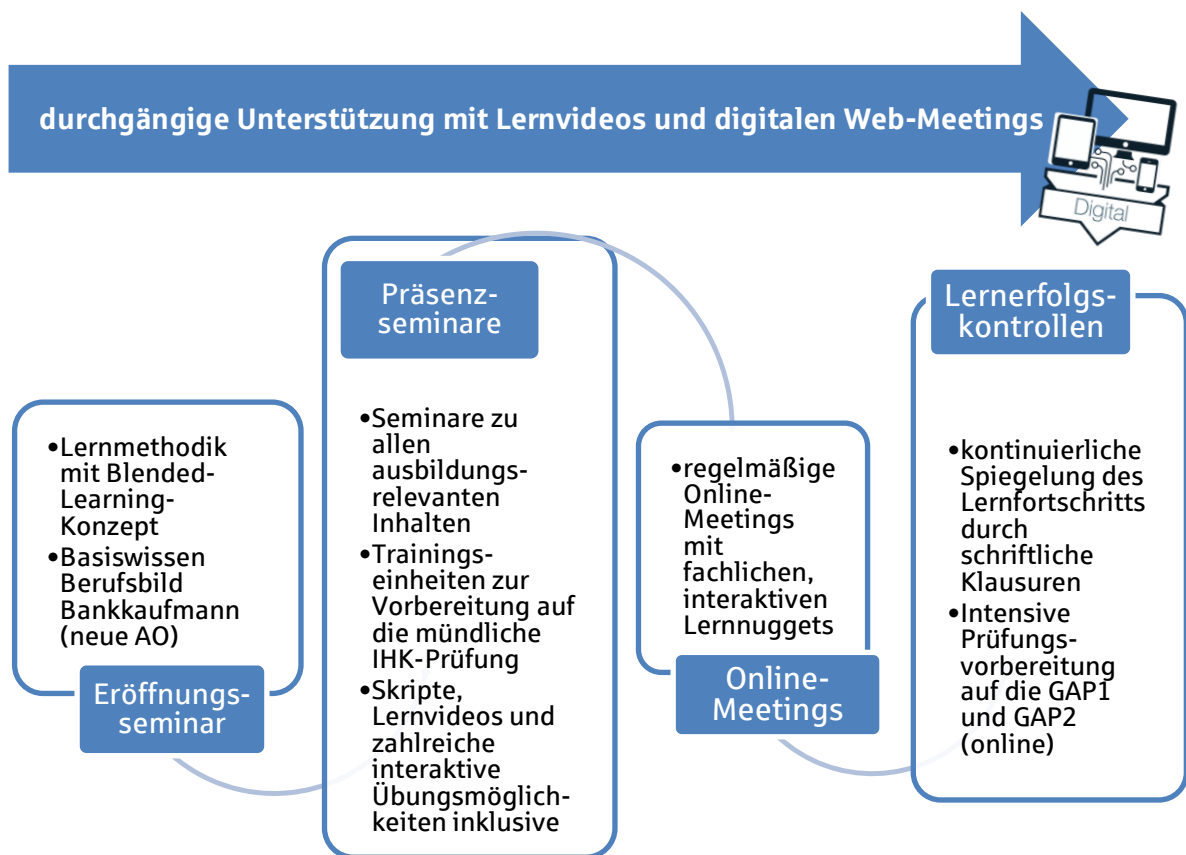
durchgängige Unterstützung mit Lernvideos und digitalen Web-Meetings

Digital

•Lernmethodik mit Blended-Learning-Konzept
•Basiswissen Berufsbild Bankkaufmann (neue AO)

Eröffnungsseminar

Präsenzseminare

•Seminare zu allen ausbildungsrelevanten Inhalten
•Trainingseinheiten zur Vorbereitung auf die mündliche IHK-Prüfung
•Skripte, Lernvideos und zahlreiche interaktive Übungsmöglichkeiten inklusive

•regelmäßige Online-Meetings mit fachlichen, interaktiven Lernnuggets

Online-Meetings

Lernerfolgskontrollen

•kontinuierliche Spiegelung des Lernfortschritts durch schriftliche Klausuren
•Intensive Prüfungsvorbereitung auf die GAP1 und GAP2 (online)